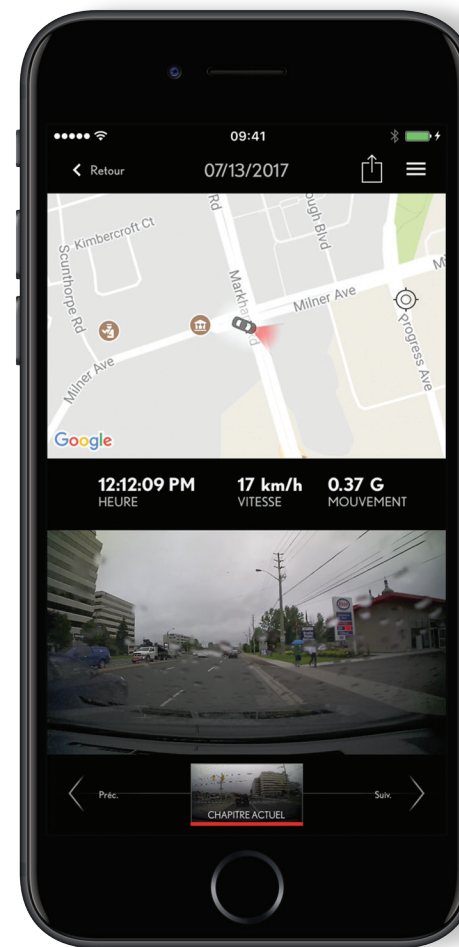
09:41

Retour 07/13/2017

Rd
Kimbercroft Ct
ough Blvd
Scunthorpe Rd
Markham Rd
Milner Ave
Mi
Progress Ave
Milner Ave
Google

12:12:09 PM
HEURE
17 km/h
VITESSE
0.37 G
MOUVEMENT

Préc.
CHAPITRE ACTUEL
Suiv.